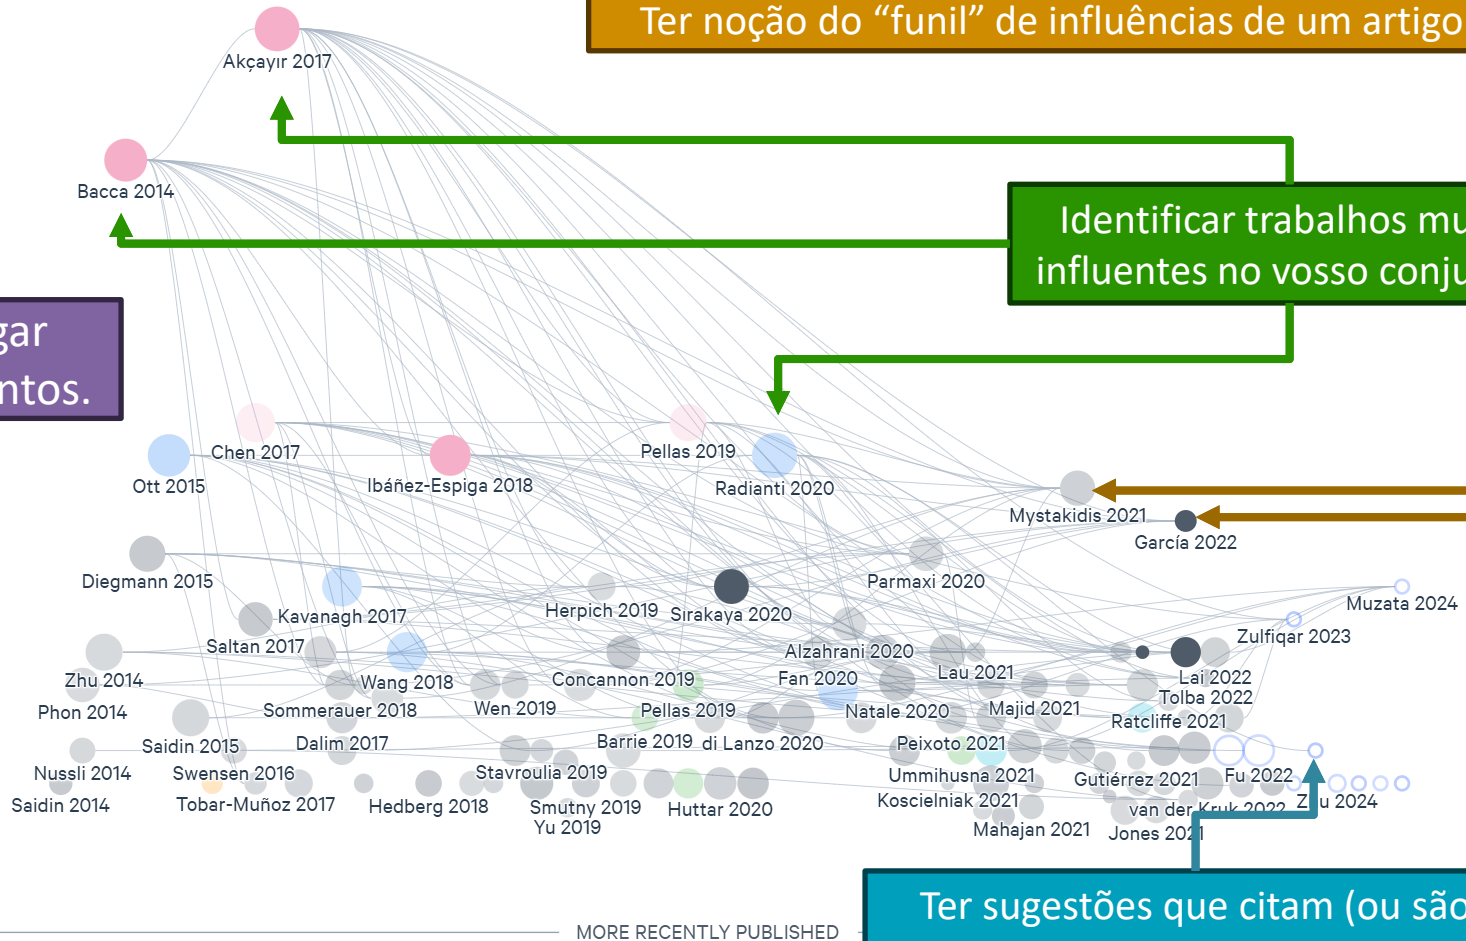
Ter noção do “funil” de influências de um artigo

Identificar trabalhos mu
influentes no vosso conju

gar
ntos.

Ter sugestões que citam (ou são

Akçayır 2017
Bacca 2014
Chen 2017
Ott 2015
Ibáñez-Espiga 2018
Pellas 2019
Radianti 2020
Mystakidis 2021
García 2022
Diegmann 2015
Parmaxi 2020
Kavanagh 2017
Herpich 2019
Sirakaya 2020
Muzata 2024
Saltan 2017
Zulfiqar 2023
Alzahrani 2020
Zhu 2014
Wang 2018
Concannon 2019
Fan 2020
Lau 2021
Lai 2022
Phon 2014
Sommerauer 2018
Wen 2019
Pellas 2019
Natale 2020
Majid 2021
Tolba 2022
Ratcliffe 2021
Saidin 2015
Dalim 2017
Barrie 2019
di Lanzo 2020
Peixoto 2021
Nussli 2014
Swensen 2016
Stavroulia 2019
Ummihusna 2021
Gutiérrez 2021
Fu 2022
Saidin 2014
Tobar-Muñoz 2017
Hedberg 2018
Smutny 2019
Huttar 2020
Koscielniak 2021
van der Kruk 2022
Z u 2024
Yu 2019
Mahajan 2021
Jones 20 1
MORE RECENTLY PUBLISHED